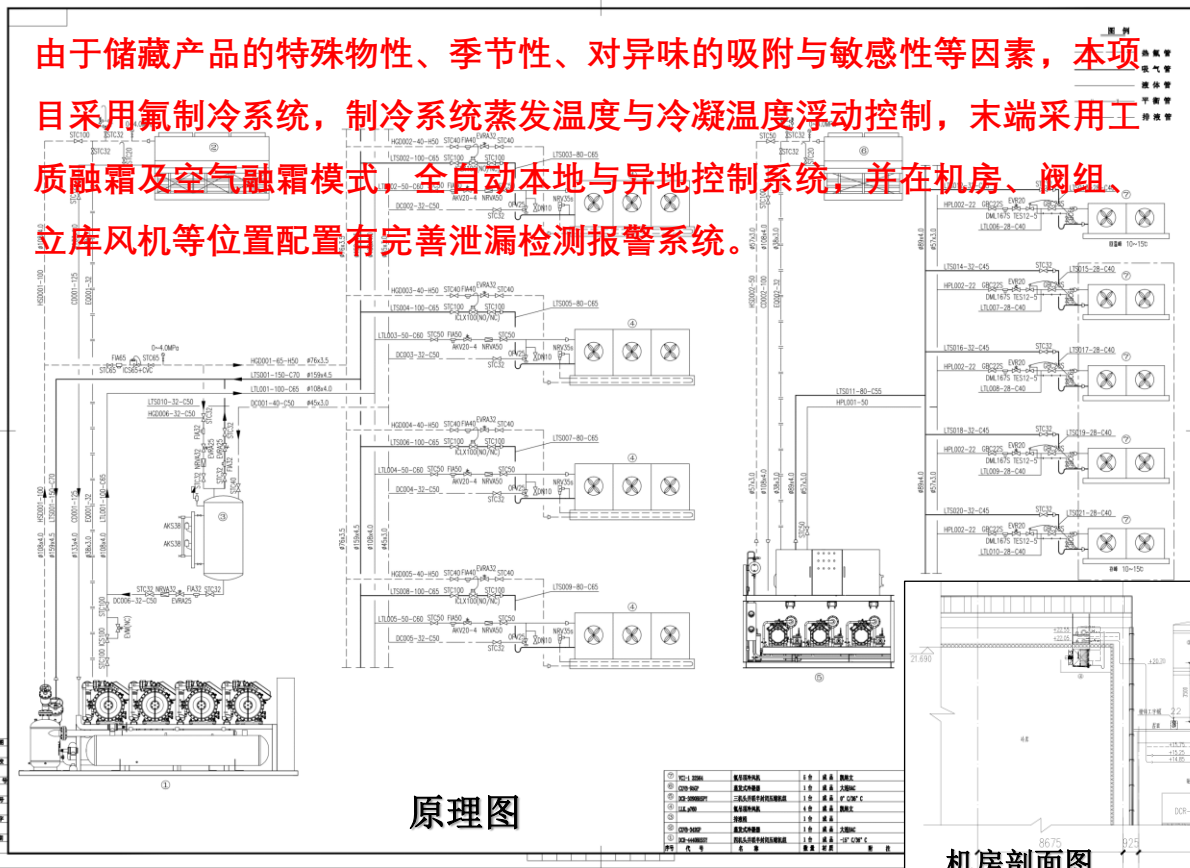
由于储藏产品的特殊物性、季节性、对异味的吸附与敏感性等因素，本项目采用氟制冷系统，制冷系统蒸发温度与冷凝温度浮动控制，末端采用工质融霜及空气融霜模式，全自动本地与异地控制系统，并在机房、阀组、立库风机等位置配置有完善泄漏检测报警系统。

原理图

机房剖面图